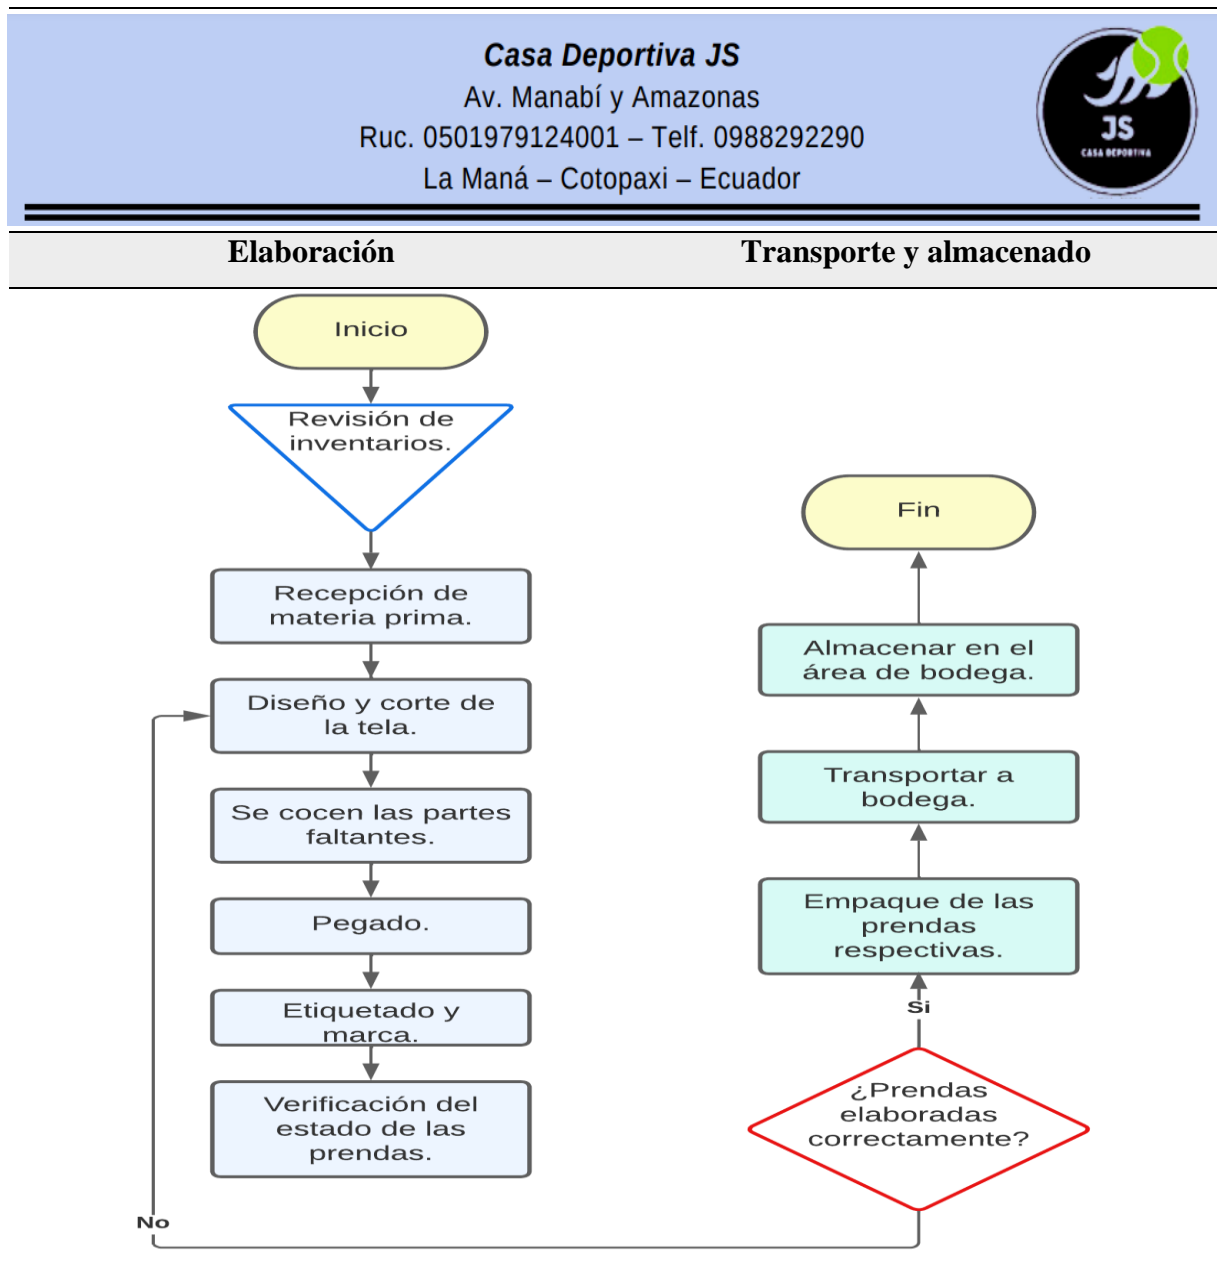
Casa Deportiva JS
Av. Manabí y Amazonas
Ruc. 0501979124001 – Telf. 0988292290
La Maná – Cotopaxi – Ecuador

JS
CASA DEPORTIVA

| Elaboración | Transporte y almacenado |
|---|---|

Inicio

Revisión de inventarios.

Recepción de materia prima.

Diseño y corte de la tela.

Se cocen las partes faltantes.

Pegado.

Etiquetado y marca.

Verificación del estado de las prendas.

No

¿Prendas elaboradas correctamente?

Si

Empaque de las prendas respectivas.

Transportar a bodega.

Almacenar en el área de bodega.

Fin